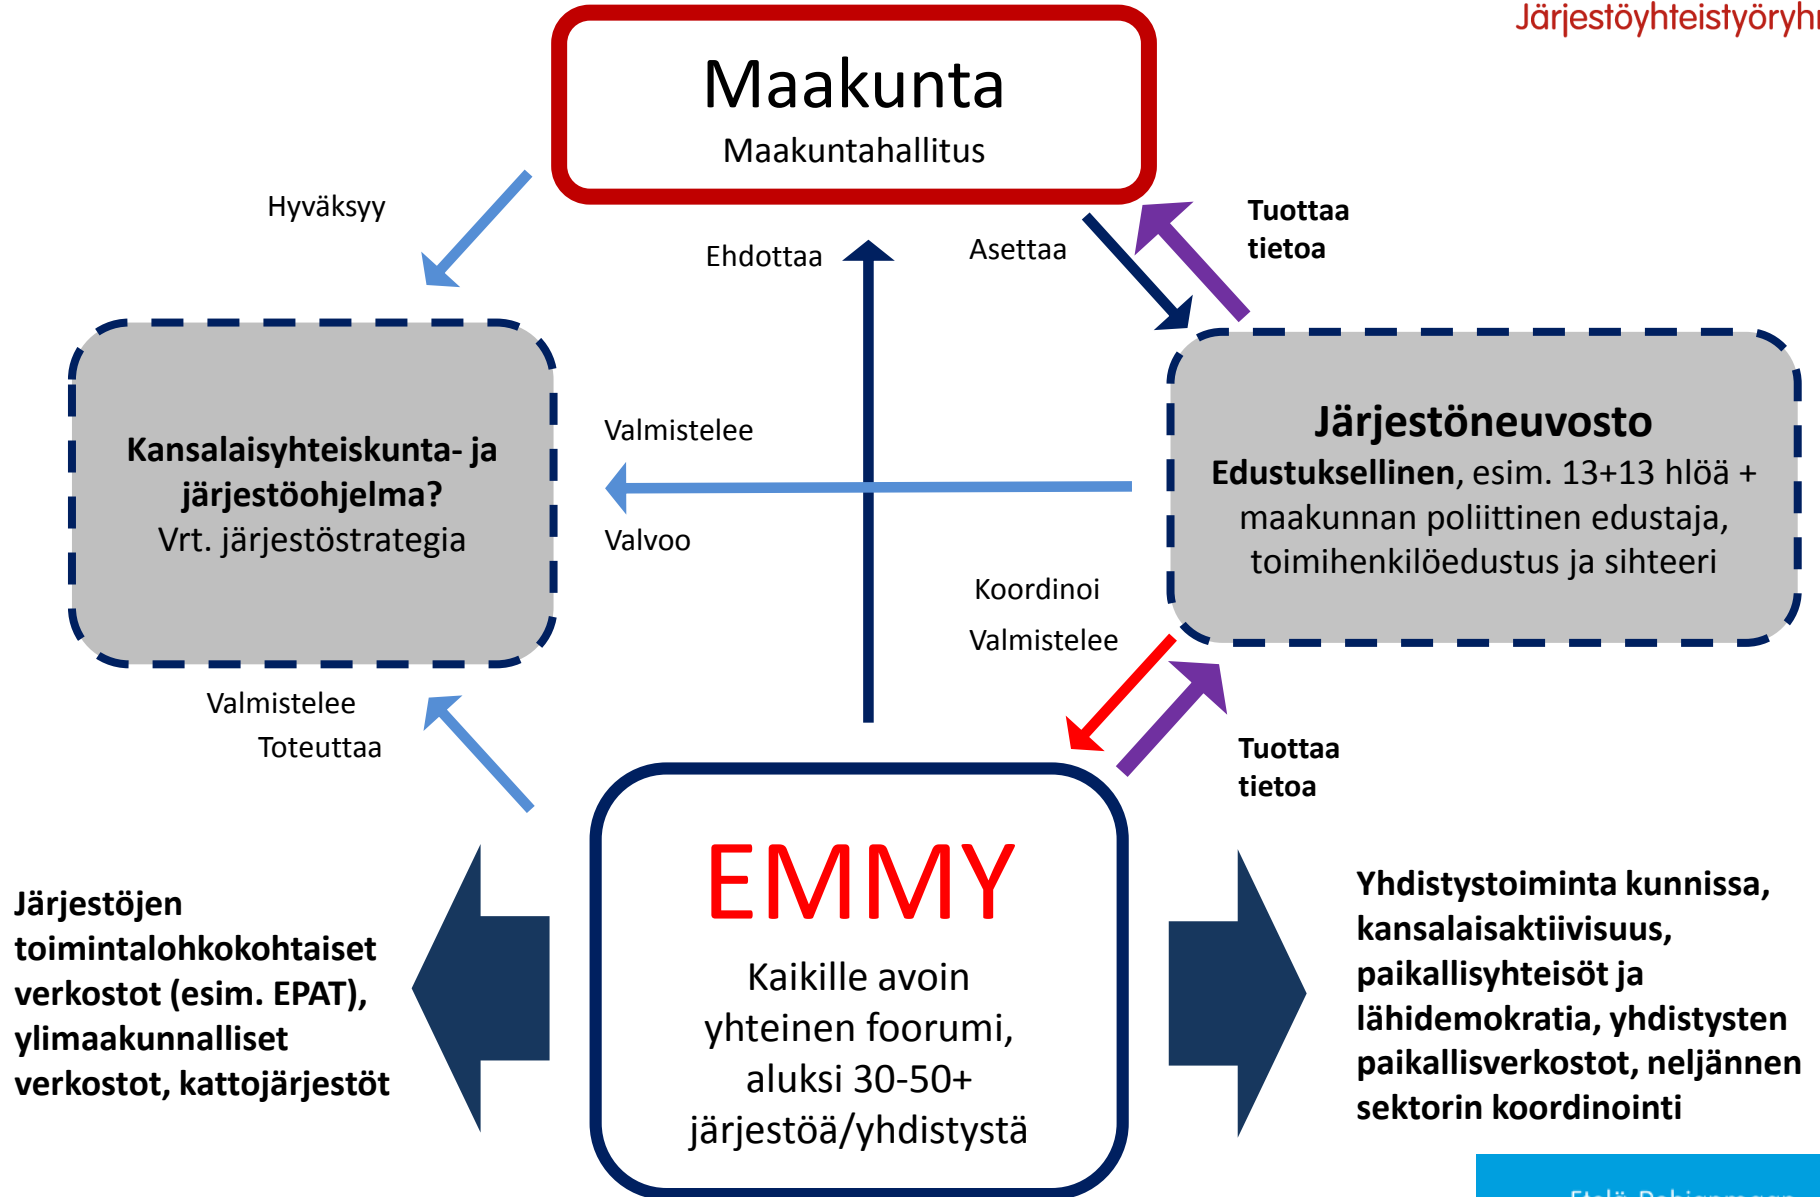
Järjestöyhteistyöryh

Maakunta
Maakuntahallitus

Hyväksyy

Ehdottaa

Asettaa

Tuottaa tietoa

Kansalaisyhteiskunta- ja järjestöohjelma?
Vrt. järjestöstrategia

Valmistelee

Valvoo

Järjestöneuvosto
Edustuksellinen, esim. 13+13 hlöä + maakunnan poliittinen edustaja, toimihenkilöedustus ja sihteeri

Koordinoi

Valmistelee

Valmistelee

Toteuttaa

Tuottaa tietoa

EMMY
Kaikille avoin yhteinen foorumi, aluksi 30-50+ järjestöä/yhdistystä

Järjestöjen toimintalohkokohtaiset verkostot (esim. EPAT), ylimaakunnalliset verkostot, kattojärjestöt

Yhdistystoiminta kunnissa, kansalaisaktiivisuus, paikallisyhteisöt ja lähidemokratia, yhdistysten paikallisverkostot, neljännen sektorin koordinointi

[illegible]